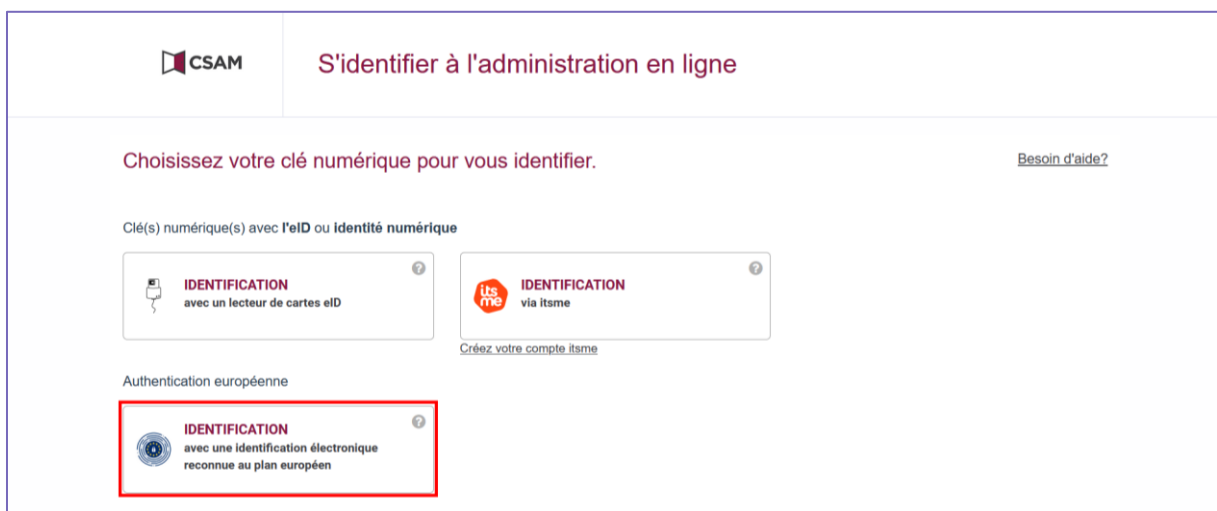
CSAM

S'identifier à l'administration en ligne

Choisissez votre clé numérique pour vous identifier.

Besoin d'aide?

Clé(s) numérique(s) avec l'eID ou identité numérique

IDENTIFICATION
avec un lecteur de cartes eID

itsme

IDENTIFICATION
via itsme

Créez votre compte itsme

Authentication européenne

IDENTIFICATION
avec une identification électronique reconnue au plan européen